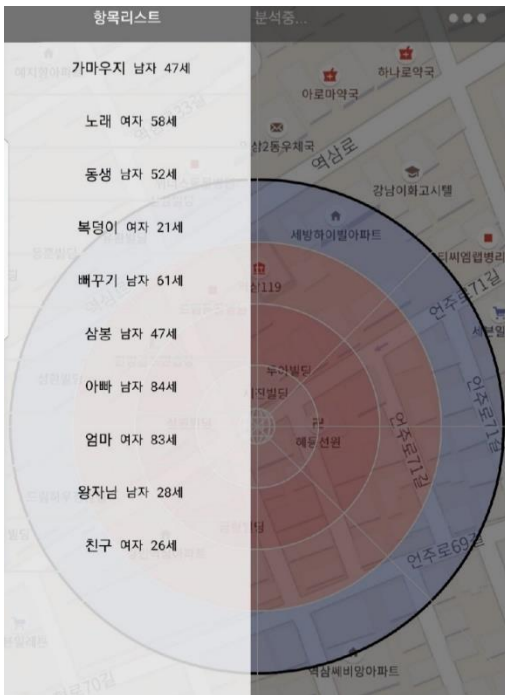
항목리스트 분석중...

가마우지 남자 47세

노래 여자 58세

동생 남자 52세

복덩이 여자 21세

빼꾸기 남자 61세

삼봉 남자 47세

아빠 남자 84세

엄마 여자 83세

왕자님 남자 28세

친구 여자 26세

하나로약국
아로마약국
역삼2동우체국
역삼로
강남이화고시텔
세방하이빌아파트
티씨엠랩병리
언주로71길
언주로71길
역삼119
언주로71길
예동선원
언주로69길
역삼e비잉아파트
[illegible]로70길